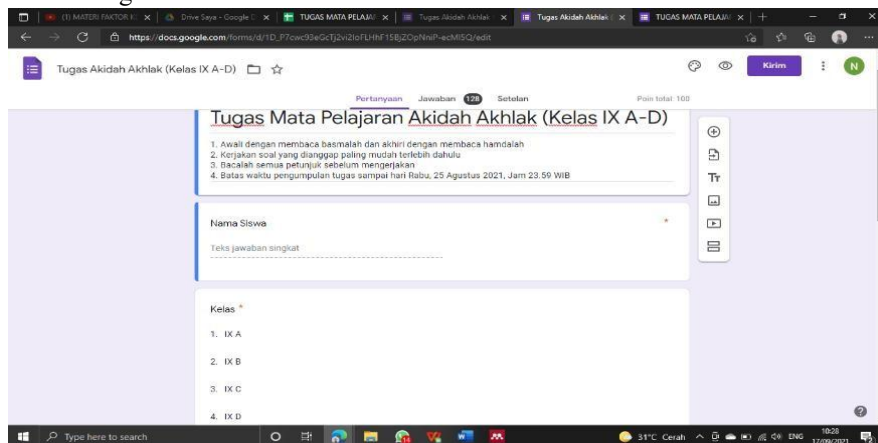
(1) MATERI FAKTOR K | Drive Saya - Google | TUGAS MATA PELAJA | Tugas Akidah Akhlak | Tugas Akidah Akhlak | TUGAS MATA PELAJA

https://docs.google.com/forms/d/1D_P7cwc93eGcTj2vi2loFLHhF15BjZOpNniP-ecMISQ/edit

Tugas Akidah Akhlak (Kelas IX A-D)

Kirim

N

Pertanyaan Jawaban 128 Setelan

Poin total: 100

Tugas Mata Pelajaran Akidah Akhlak (Kelas IX A-D)

1. Awali dengan membaca basmalah dan akhiri dengan membaca hamdalah
2. Kerjakan soal yang dianggap paling mudah terlebih dahulu
3. Bacalah semua petunjuk sebelum mengerjakan
4. Batas waktu pengumpulan tugas sampai hari Rabu, 25 Agustus 2021, Jam 23.59 WIB

Nama Siswa *

Teks jawaban singkat

Kelas *

1. IX A

2. IX B

3. IX C

4. IX D

Type here to search

31°C Cerah ENG 10:28 17/09/2021